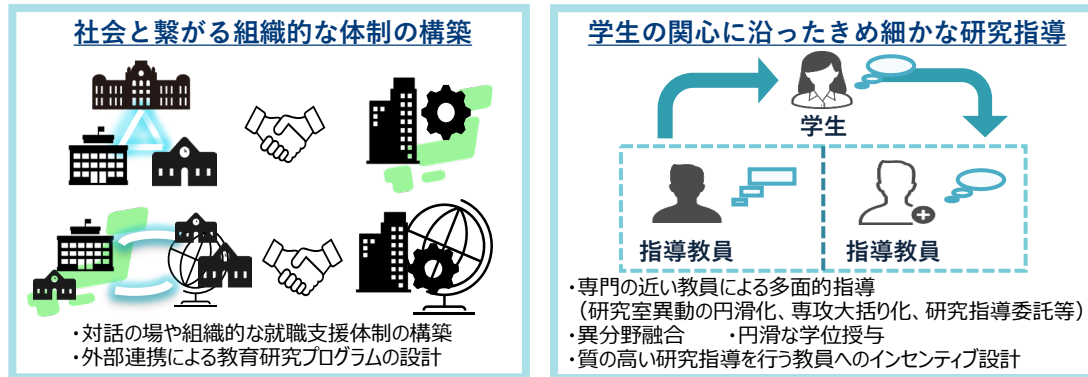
社会と繋がる組織的な体制の構築

・対話の場や組織的な就職支援体制の構築
・外部連携による教育研究プログラムの設計

学生の関心に沿ったきめ細かな研究指導

学生

指導教員

指導教員

・専門の近い教員による多面的指導
（研究室異動の円滑化、専攻大括り化、研究指導委託等）
・異分野融合　　・円滑な学位授与
・質の高い研究指導を行う教員へのインセンティブ設計